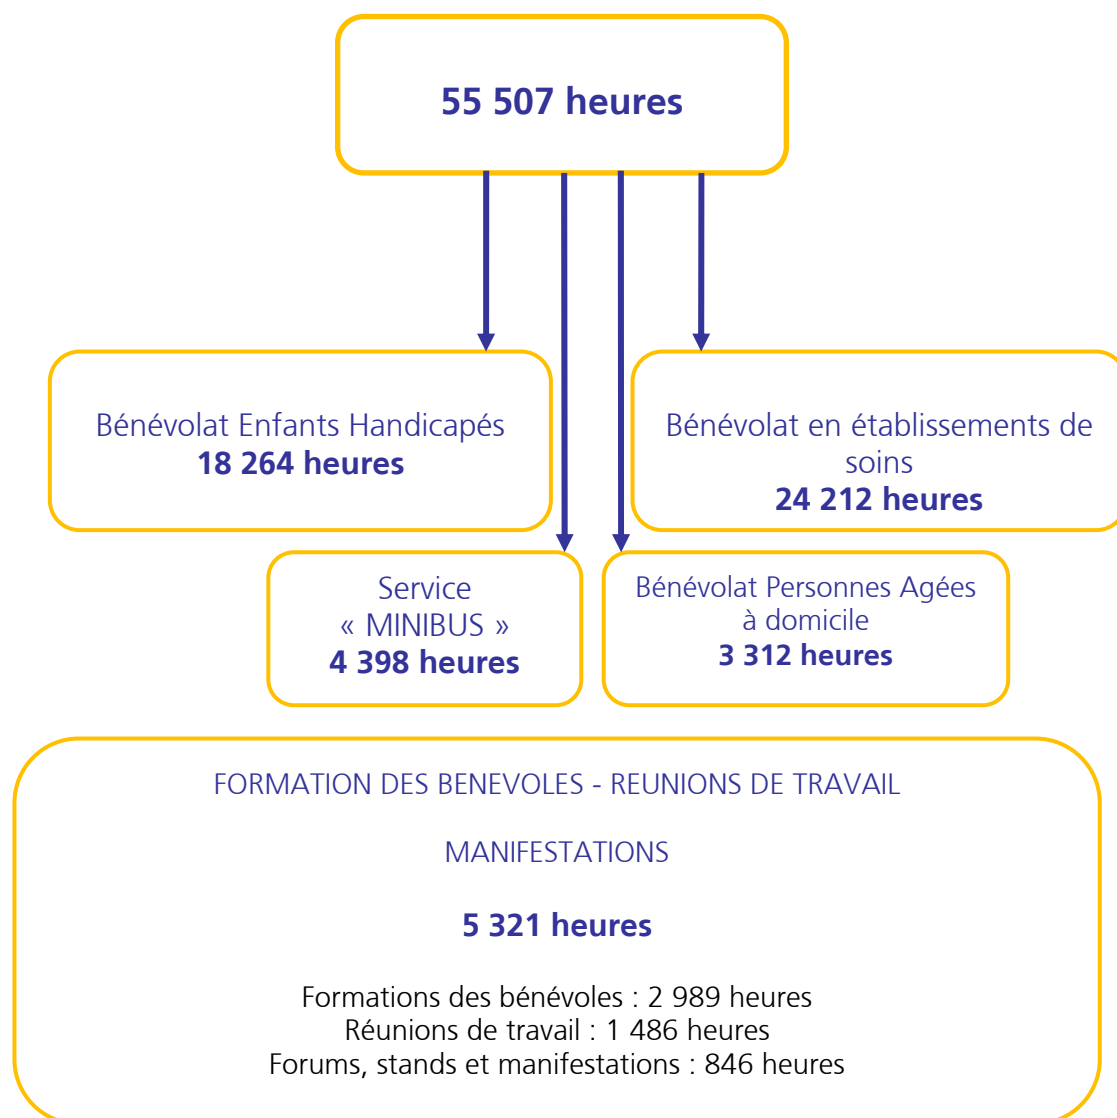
55 507 heures

Bénévolat Enfants Handicapés
18 264 heures

Bénévolat en établissements de soins
24 212 heures

Service « MINIBUS »
4 398 heures

Bénévolat Personnes Agées à domicile
3 312 heures

FORMATION DES BENEVOLES - REUNIONS DE TRAVAIL

MANIFESTATIONS

5 321 heures

Formations des bénévoles : 2 989 heures
Réunions de travail : 1 486 heures
Forums, stands et manifestations : 846 heures